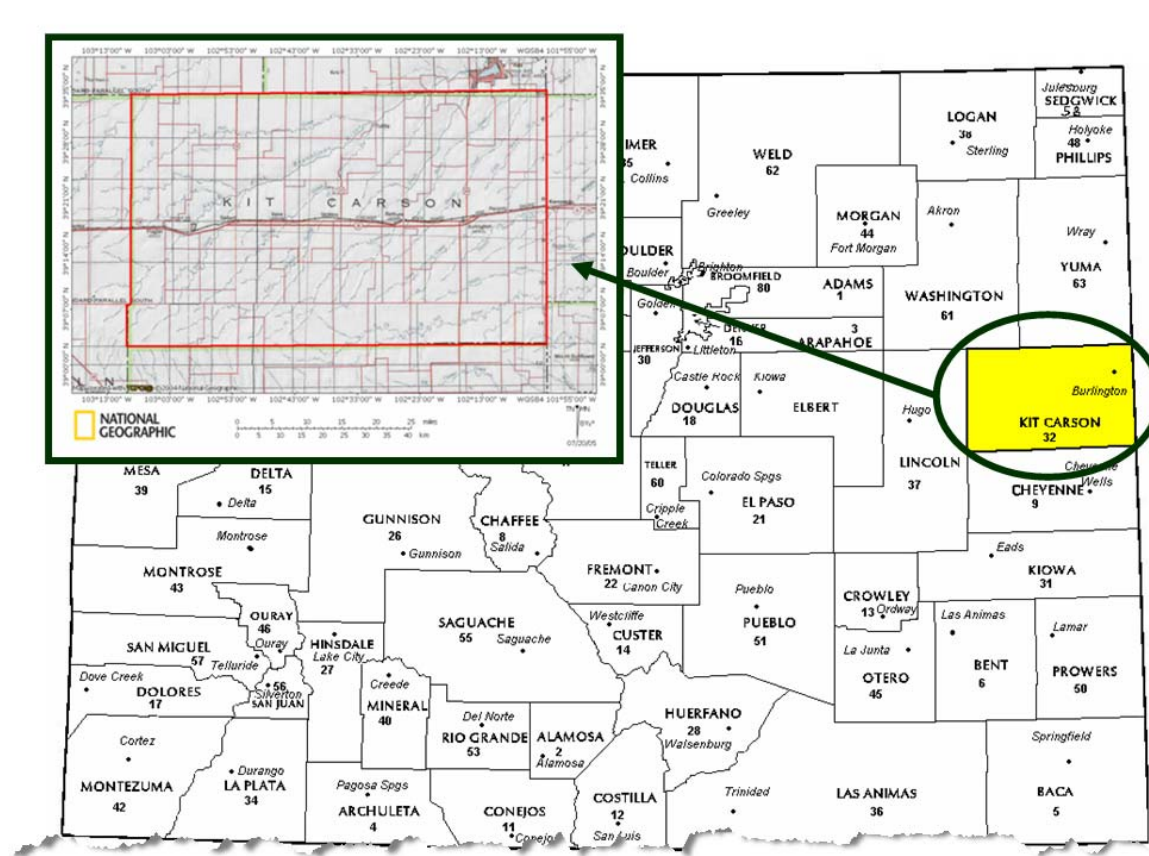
103°13'00" W 103°03'00" W 102°53'00" W 102°43'00" W 102°33'00" W 102°23'00" W 102°13'00" W WGS84 101°55'00" W

K I T C A R S O N

103°13'00" W 103°03'00" W 102°53'00" W 102°43'00" W 102°33'00" W 102°23'00" W 102°13'00" W WGS84 101°55'00" W

NATIONAL GEOGRAPHIC

0 5 10 15 20 25 miles
0 5 10 15 20 25 30 35 40 km

07/20/05

Julesburg
SEDGWICK
58

LOGAN
38
Sterling

Holyoke
48
PHILLIPS

IMER
35
Collins

WELD
62

Greeley

MORGAN
44
Fort Morgan

Akron

Wray

YUMA
63

BOULDER
Boulder
Brighton
BROOMFIELD
80

ADAMS
1

WASHINGTON
61

Golden

DENVER
16

JEFFERSON
30

Littleton

ARAPAHOE
3

Burlington

KIT CARSON
32

Castle Rock

Kiowa

DOUGLAS
18

ELBERT

Hugo

LINCOLN
37

Cheyenne Wells

CHEYENNE
9

TELLER
60

Colorado Spgs

Cripple Creek

EL PASO
21

MESA
39

DELTA
15
Delta

GUNNISON
26
Gunnison

CHAFFEE
8
Salida

Montrose

MONTROSE
43

FREMONT
22 Canon City

Eads

KIOWA
31

OURAY
46
Ouray

SAGUACHE
55
Saguache

Westcliffe
CUSTER
14

Pueblo
PUEBLO
51

CROWLEY
13 Ordway

Las Animas

Lamar

SAN MIGUEL
57
Telluride

HINSDALE
Lake City
27

La Junta

OTERO
45

BENT
6

PROWERS
50

Dove Creek

DOLORES
17

56
Silverton
SAN JUAN

Creede
MINERAL
40

Del Norte
RIO GRANDE
53

ALAMOSA
2
Alamosa

HUERFANO
28
Walsenburg

Cortez

MONTEZUMA
42

Durango
LA PLATA
34

Pagosa Spgs
ARCHULETA
4

CONEJOS
11
Conejos

COSTILLA
12
San Luis

Trinidad

LAS ANIMAS
36

Springfield

BACA
5